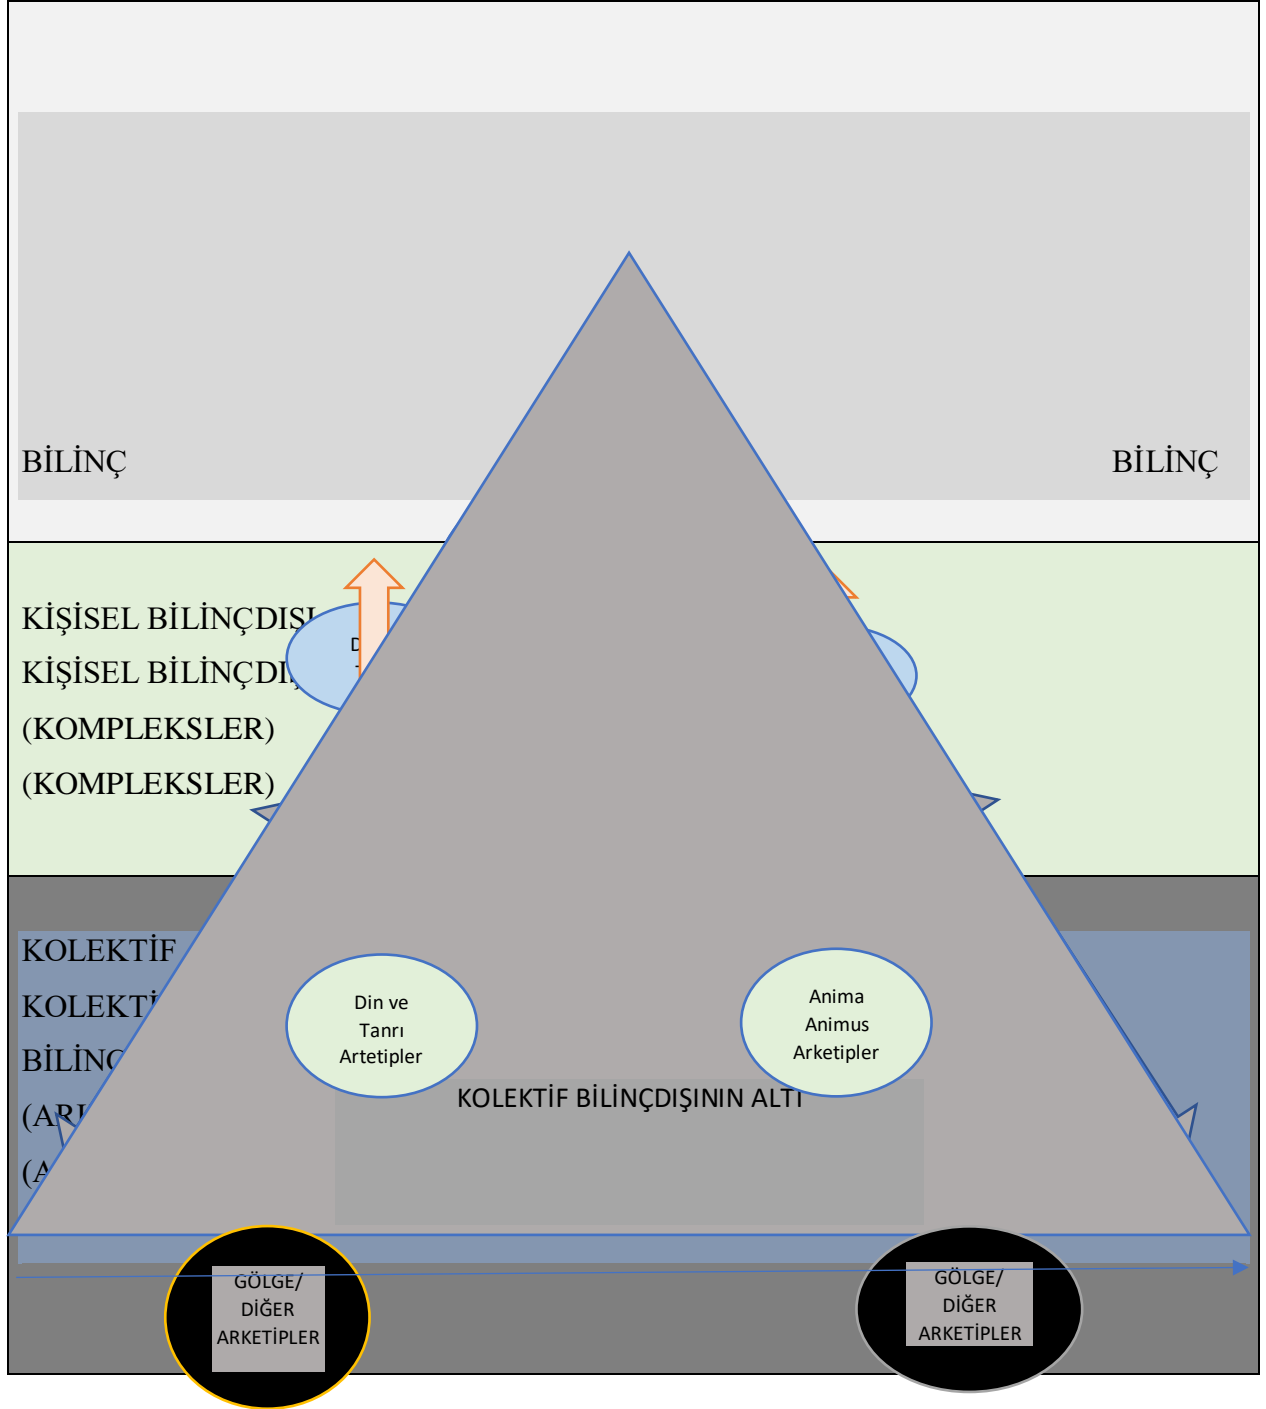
BİLİNÇ

BİLİNÇ

KİŞİSEL BİLİNÇDIŞI
KİŞİSEL BİLİNÇDI
(KOMPLEKSLER)
(KOMPLEKSLER)

D
T

KOLEKTİF
KOLEKTİ
BİLİNÇ
(AR
(A

Din ve Tanrı Artetipler

Anima Animus Arketipler

KOLEKTİF BİLİNÇDIŞININ ALTI

GÖLGE/ DİĞER ARKETİPLER

GÖLGE/ DİĞER ARKETİPLER